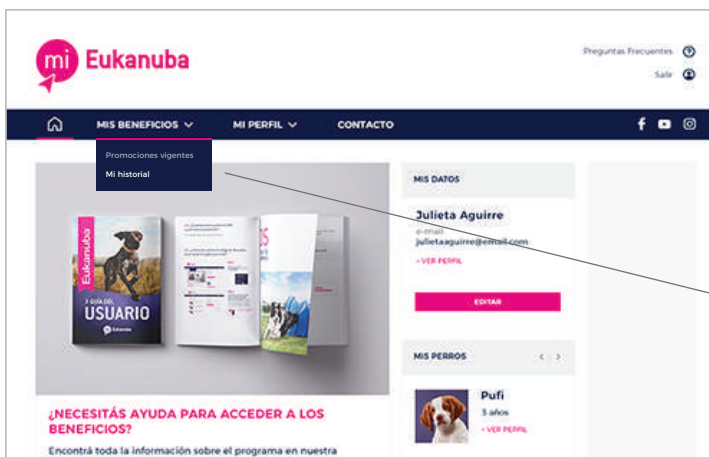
mi Eukanuba

Preguntas Frecuentes
Salir

MIS BENEFICIOS
MI PERFIL
CONTACTO

Promociones vigentes
Mi historial

Eukanuba
GUÍA DEL
USUARIO
Eukanuba

¿NECESITÁS AYUDA PARA ACCEDER A LOS BENEFICIOS?

Encontrá toda la información sobre el programa en nuestra

MIS DATOS

Julieta Aguirre
e-mail
julietaaguirre@email.com
+ VER PERFIL

EDITAR

MIS PERROS

Pufi
3 años
+ VER PERFIL